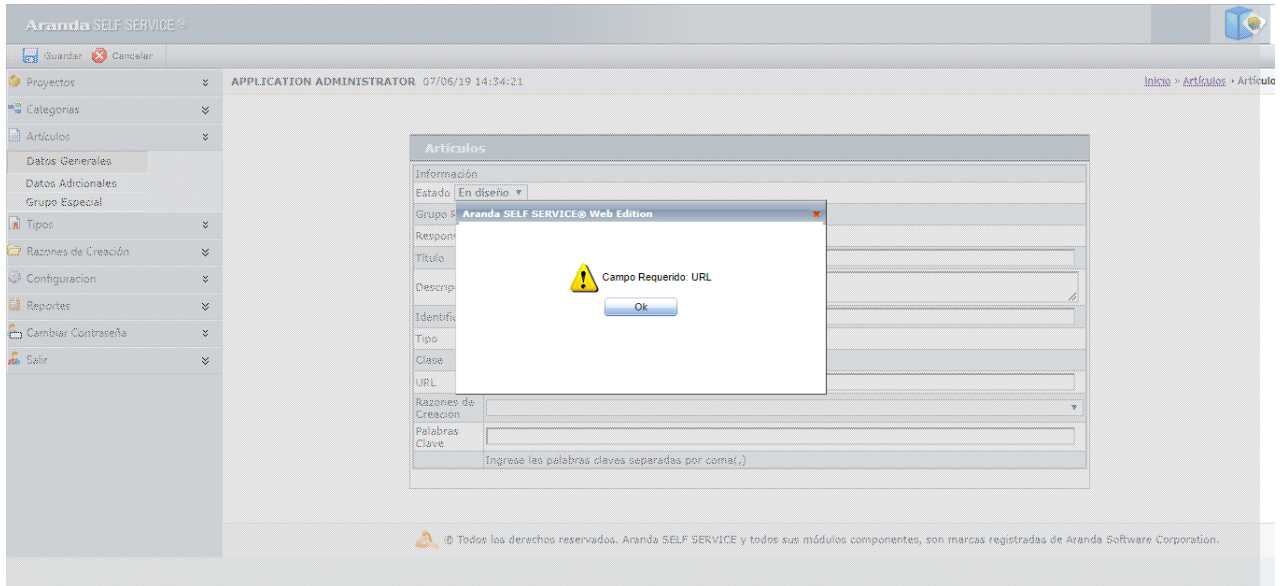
Aranda SELF SERVICE®

Guardar Cancelar

Proyectos
Categorias
Artículos
Datos Generales
Datos Adicionales
Grupo Especial
Tipos
Razones de Creación
Configuracion
Reportes
Cambiar Contraseña
Salir

APPLICATION ADMINISTRATOR 07/06/19 14:34:21

Inicio » Artículos › Artículo

Artículos

Información
Estado En diseño
Grupo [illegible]
Respon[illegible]
Título
Descrip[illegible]
Identifi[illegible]
Tipo
Clase
URL
Razones de Creación
Palabras Clave
Ingrese las palabras claves separadas por coma(,)

Aranda SELF SERVICE® Web Edition

Campo Requerido: URL

Ok

© Todos los derechos reservados. Aranda SELF SERVICE y todos sus módulos componentes, son marcas registradas de Aranda Software Corporation.